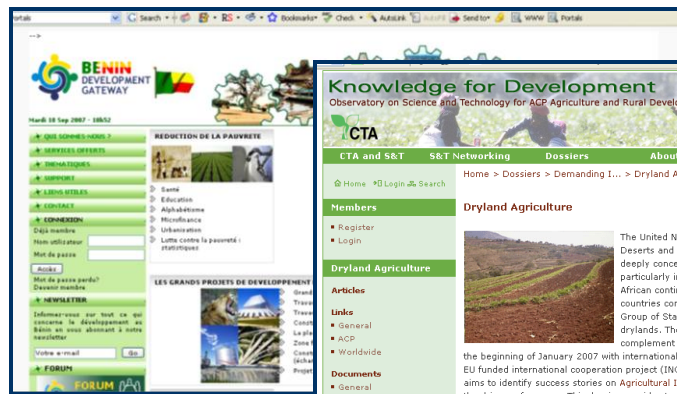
Portals Search RS Bookmarks Check AutoLink AutoFill Send to WWW Portals

-->

BENIN DEVELOPMENT GATEWAY

Mardi 18 Sep 2007 - 18h52

QUI SOMMES-NOUS ?
SERVICES OFFERTS
THEMATIQUES
SUPPORT
LIENS UTILES
CONTACT
CONNEXION
Déjà membre
Nom utilisateur
Mot de passe
Accès
Mot de passe perdu?
Devenir membre
NEWSLETTER
Informez-vous sur tout ce qui concerne le développement au Bénin en vous abonnant à notre newsletter
Votre e-mail
Go
FORUM
FORUM

REDUCTION DE LA PAUVRETE
Santé
Education
Alphabétisme
Microfinance
Urbanisation
Lutte contre la pauvreté : statistiques

LES GRANDS PROJETS DE DEVELOPPEMENT
Grand
Trava
Trava
Const
La pla
Const
Plan
Zone f
Const
(éche
Aména
Projet

Knowledge for Development
Observatory on Science and Technology for ACP Agriculture and Rural Develo

CTA

CTA and S&T S&T Networking Dossiers About

Home Login Search

Home > Dossiers > Demanding I... > Dryland A

Members
Register
Login

Dryland Agriculture
Articles
Links
General
ACP
Worldwide
Documents
General

Dryland Agriculture

The United N
Deserts and
deeply conce
particularly in
African conti
countries co
Group of Sta
drylands. Th
complement
the beginning of January 2007 with international
EU funded international cooperation project (INC
aims to identify success stories on Agricultural I
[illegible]